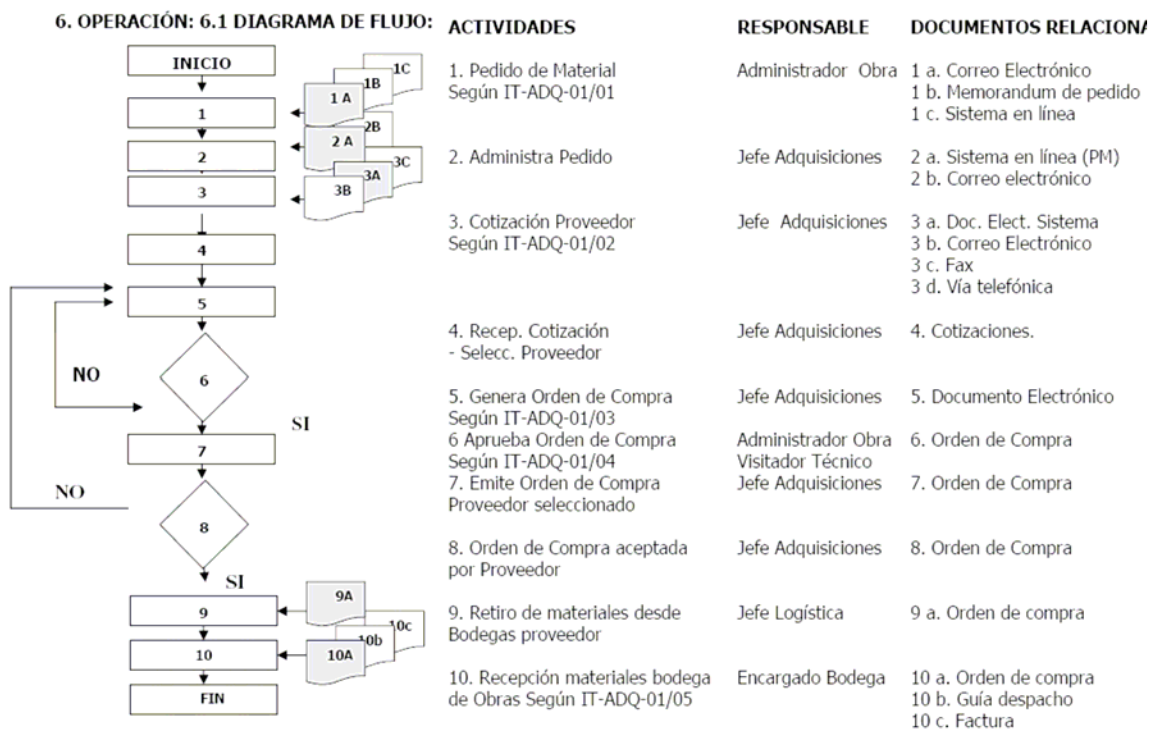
6. OPERACIÓN: 6.1 DIAGRAMA DE FLUJO:

INICIO

1C
1B
1 A
1
2B
2 A
2
3C
3A
3
3B
4
5
NO
6
SI
7
NO
8
SI
9A
9
10c
10b
10A
10
FIN

| ACTIVIDADES | RESPONSABLE | DOCUMENTOS RELACIONA |
|---|---|---|
| 1. Pedido de Material Según IT-ADQ-01/01 | Administrador Obra | 1 a. Correo Electrónico<br>1 b. Memorandum de pedido<br>1 c. Sistema en línea |
| 2. Administra Pedido | Jefe Adquisiciones | 2 a. Sistema en línea (PM)<br>2 b. Correo electrónico |
| 3. Cotización Proveedor Según IT-ADQ-01/02 | Jefe Adquisiciones | 3 a. Doc. Elect. Sistema<br>3 b. Correo Electrónico<br>3 c. Fax<br>3 d. Vía telefónica |
| 4. Recep. Cotización - Selecc. Proveedor | Jefe Adquisiciones | 4. Cotizaciones. |
| 5. Genera Orden de Compra Según IT-ADQ-01/03 | Jefe Adquisiciones | 5. Documento Electrónico |
| 6 Aprueba Orden de Compra Según IT-ADQ-01/04 | Administrador Obra<br>Visitador Técnico | 6. Orden de Compra |
| 7. Emite Orden de Compra Proveedor seleccionado | Jefe Adquisiciones | 7. Orden de Compra |
| 8. Orden de Compra aceptada por Proveedor | Jefe Adquisiciones | 8. Orden de Compra |
| 9. Retiro de materiales desde Bodegas proveedor | Jefe Logística | 9 a. Orden de compra |
| 10. Recepción materiales bodega de Obras Según IT-ADQ-01/05 | Encargado Bodega | 10 a. Orden de compra<br>10 b. Guía despacho<br>10 c. Factura |